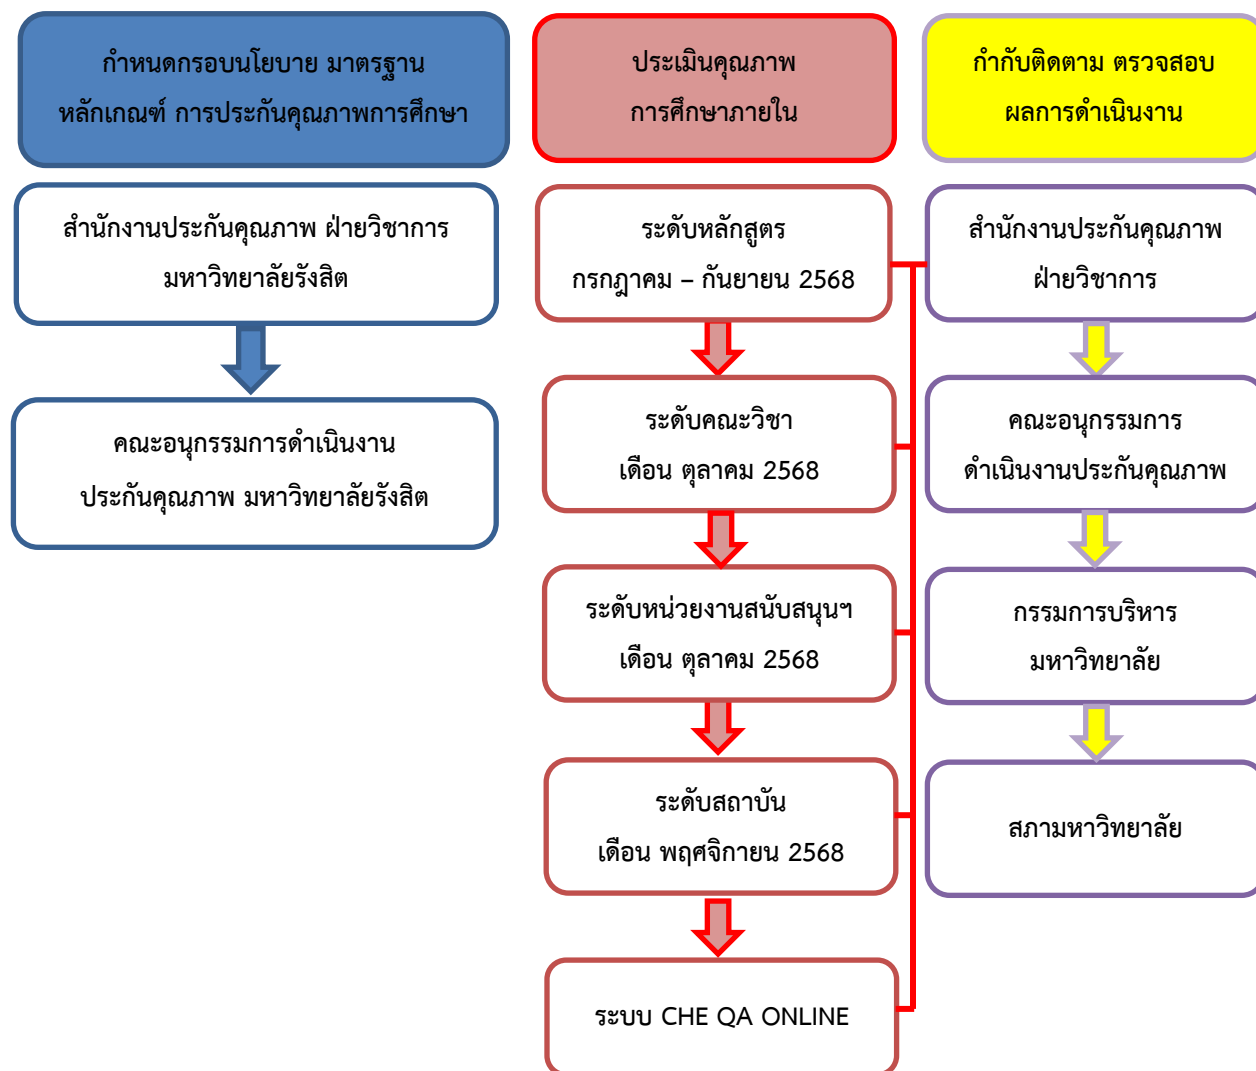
กำหนดกรอบนโยบาย มาตรฐาน หลักเกณฑ์ การประกันคุณภาพการศึกษา

สำนักงานประกันคุณภาพ ฝ่ายวิชาการ มหาวิทยาลัยรังสิต

คณะอนุกรรมการดำเนินงาน ประกันคุณภาพ มหาวิทยาลัยรังสิต

ประเมินคุณภาพ การศึกษาภายใน

ระดับหลักสูตร กรกฎาคม – กันยายน 2568

ระดับคณะวิชา เดือน ตุลาคม 2568

ระดับหน่วยงานสนับสนุนฯ เดือน ตุลาคม 2568

ระดับสถาบัน เดือน พฤศจิกายน 2568

ระบบ CHE QA ONLINE

กำกับติดตาม ตรวจสอบ ผลการดำเนินงาน

สำนักงานประกันคุณภาพ ฝ่ายวิชาการ

คณะอนุกรรมการ ดำเนินงานประกันคุณภาพ

กรรมการบริหาร มหาวิทยาลัย

สภามหาวิทยาลัย